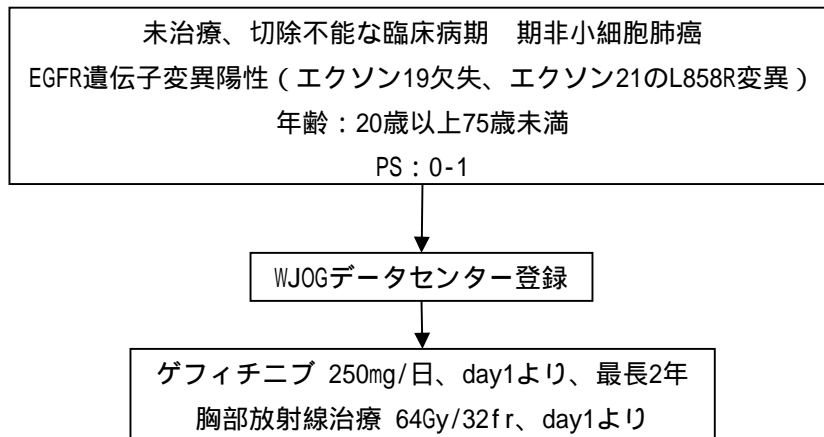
未治療、切除不能な臨床病期　期非小細胞肺癌
EGFR遺伝子変異陽性（エクソン19欠失、エクソン21のL858R変異）
年齢：20歳以上75歳未満
PS：0-1

WJOGデータセンター登録

ゲフィチニブ 250mg/日、day1より、最長2年
胸部放射線治療 64Gy/32fr、day1より